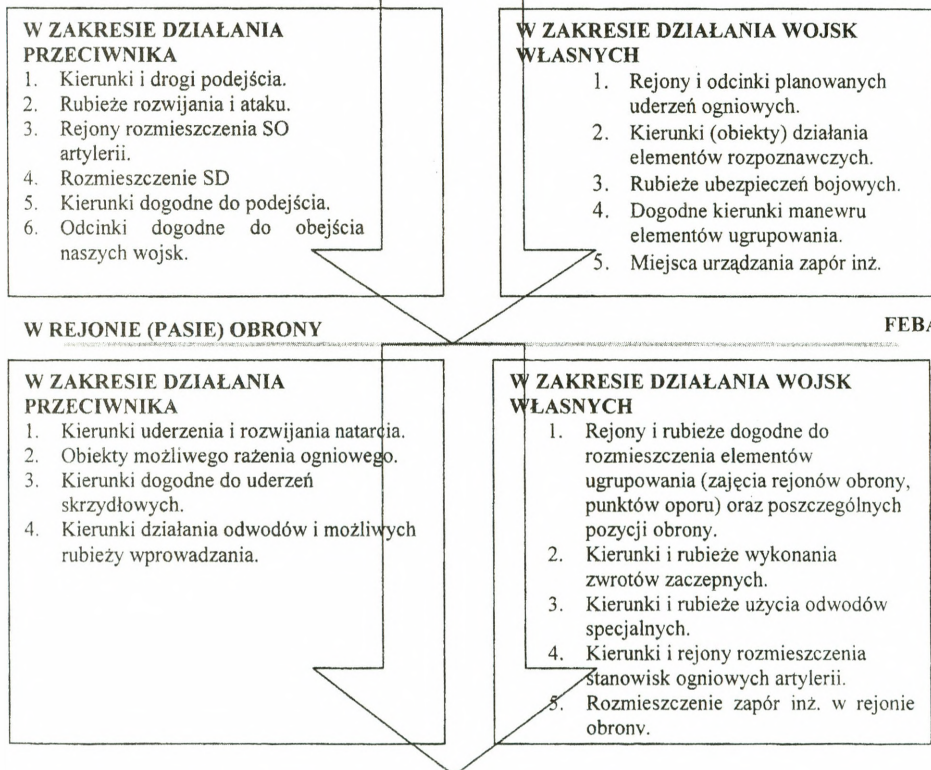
W ZAKRESIE DZIAŁANIA PRZECIWNIKA
1. Kierunki i drogi podejścia.
2. Rubieże rozwijania i ataku.
3. Rejony rozmieszczenia SO artylerii.
4. Rozmieszczenie SD
5. Kierunki dogodne do podejścia.
6. Odcinki dogodne do obejścia naszych wojsk.

W ZAKRESIE DZIAŁANIA WOJSK WŁASNYCH
1. Rejony i odcinki planowanych uderzeń ogniowych.
2. Kierunki (obiekty) działania elementów rozpoznawczych.
3. Rubieże ubezpieczeń bojowych.
4. Dogodne kierunki manewru elementów ugrupowania.
5. Miejsca urządzania zapór inż.

W REJONIE (PASIE) OBRONY

FEBA

W ZAKRESIE DZIAŁANIA PRZECIWNIKA
1. Kierunki uderzenia i rozwijania natarcia.
2. Obiekty możliwego rażenia ogniowego.
3. Kierunki dogodne do uderzeń skrzydłowych.
4. Kierunki działania odwodów i możliwych rubieży wprowadzania.

W ZAKRESIE DZIAŁANIA WOJSK WŁASNYCH
1. Rejony i rubieże dogodne do rozmieszczenia elementów ugrupowania (zajęcia rejonów obrony, punktów oporu) oraz poszczególnych pozycji obrony.
2. Kierunki i rubieże wykonania zwrotów zaczepnych.
3. Kierunki i rubieże użycia odwodów specjalnych.
4. Kierunki i rejony rozmieszczenia stanowisk ogniowych artylerii.
5. Rozmieszczenie zapór inż. w rejonie obrony.